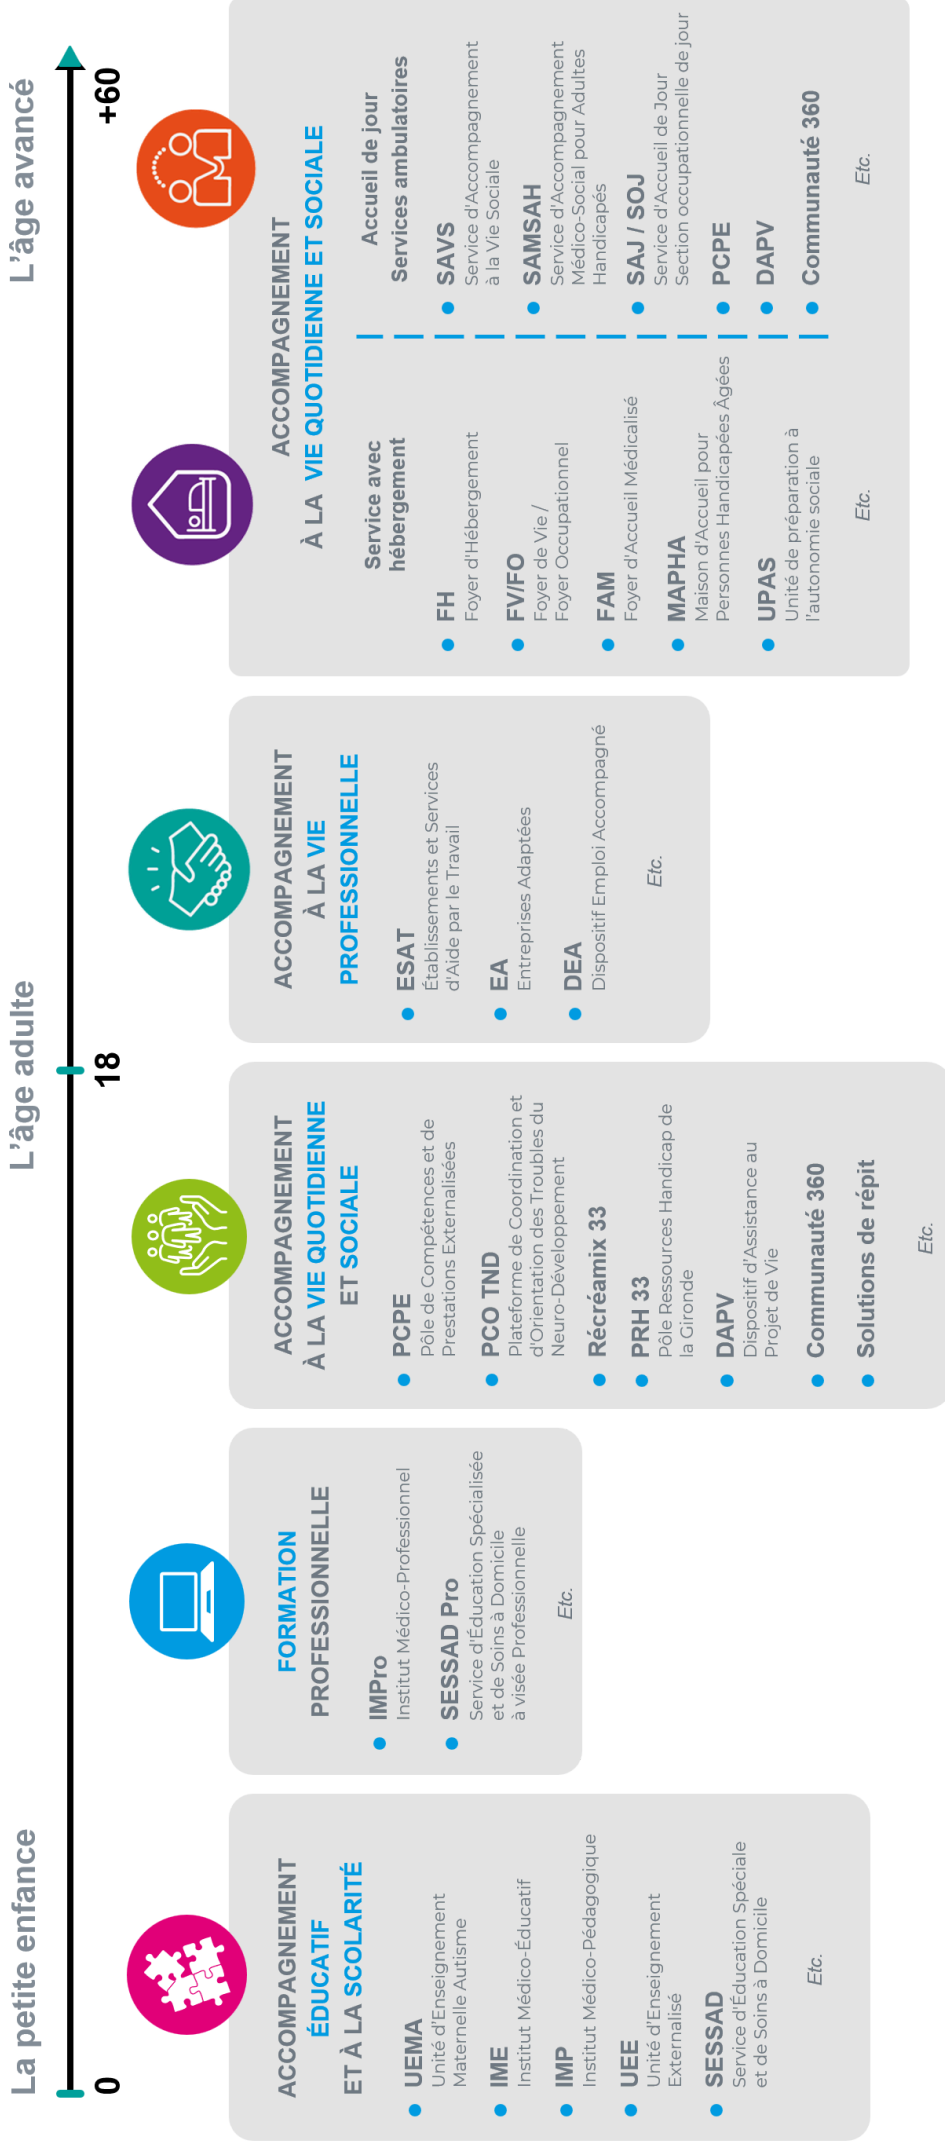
La petite enfance

0

ACCOMPAGNEMENT ÉDUCATIF ET À LA SCOLARITÉ

UEMA
Unité d'Enseignement Maternelle Autisme

IME
Institut Médico-Éducatif

IMP
Institut Médico-Pédagogique

UEE
Unité d'Enseignement Externalisé

SESSAD
Service d'Éducation Spéciale et de Soins à Domicile

Etc.

FORMATION PROFESSIONNELLE

IMPro
Institut Médico-Professionnel

SESSAD Pro
Service d'Éducation Spécialisée et de Soins à Domicile à visée Professionnelle

Etc.

L'âge adulte

18

ACCOMPAGNEMENT À LA VIE QUOTIDIENNE ET SOCIALE

PCPE
Pôle de Compétences et de Prestations Externalisées

PCO TND
Plateforme de Coordination et d'Orientation des Troubles du Neuro-Développement

Récréamix 33

PRH 33
Pôle Ressources Handicap de la Gironde

DAPV
Dispositif d'Assistance au Projet de Vie

Communauté 360

Solutions de répit

Etc.

ACCOMPAGNEMENT À LA VIE PROFESSIONNELLE

ESAT
Établissements et Services d'Aide par le Travail

EA
Entreprises Adaptées

DEA
Dispositif Emploi Accompagné

Etc.

L'âge avancé

+60

ACCOMPAGNEMENT À LA VIE QUOTIDIENNE ET SOCIALE

Service avec hébergement

FH
Foyer d'Hébergement

FV/FO
Foyer de Vie / Foyer Occupationnel

FAM
Foyer d'Accueil Médicalisé

MAPHA
Maison d'Accueil pour Personnes Handicapées Âgées

UPAS
Unité de préparation à l'autonomie sociale

Etc.

Accueil de jour Services ambulatoires

SAVS
Service d'Accompagnement à la Vie Sociale

SAMSAH
Service d'Accompagnement Médico-Social pour Adultes Handicapés

SAJ / SOJ
Service d'Accueil de Jour Section occupationnelle de jour

PCPE

DAPV

Communauté 360

Etc.